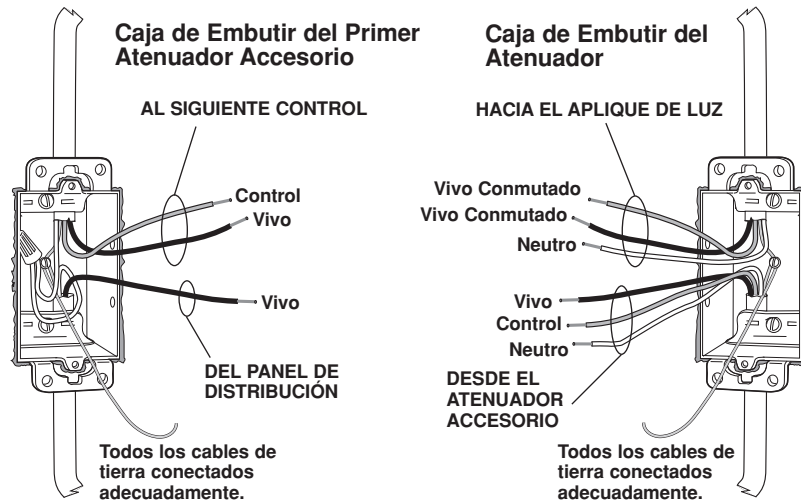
Caja de Embutir del Primer Atenuador Accesorio

AL SIGUIENTE CONTROL

Control
Vivo

Vivo

DEL PANEL DE DISTRIBUCIÓN

Todos los cables de tierra conectados adecuadamente.

Caja de Embutir del Atenuador

HACIA EL APLIQUE DE LUZ

Vivo Conmutado
Vivo Conmutado
Neutro

Vivo
Control
Neutro

DESDE EL ATENUADOR ACCESORIO

Todos los cables de tierra conectados adecuadamente.